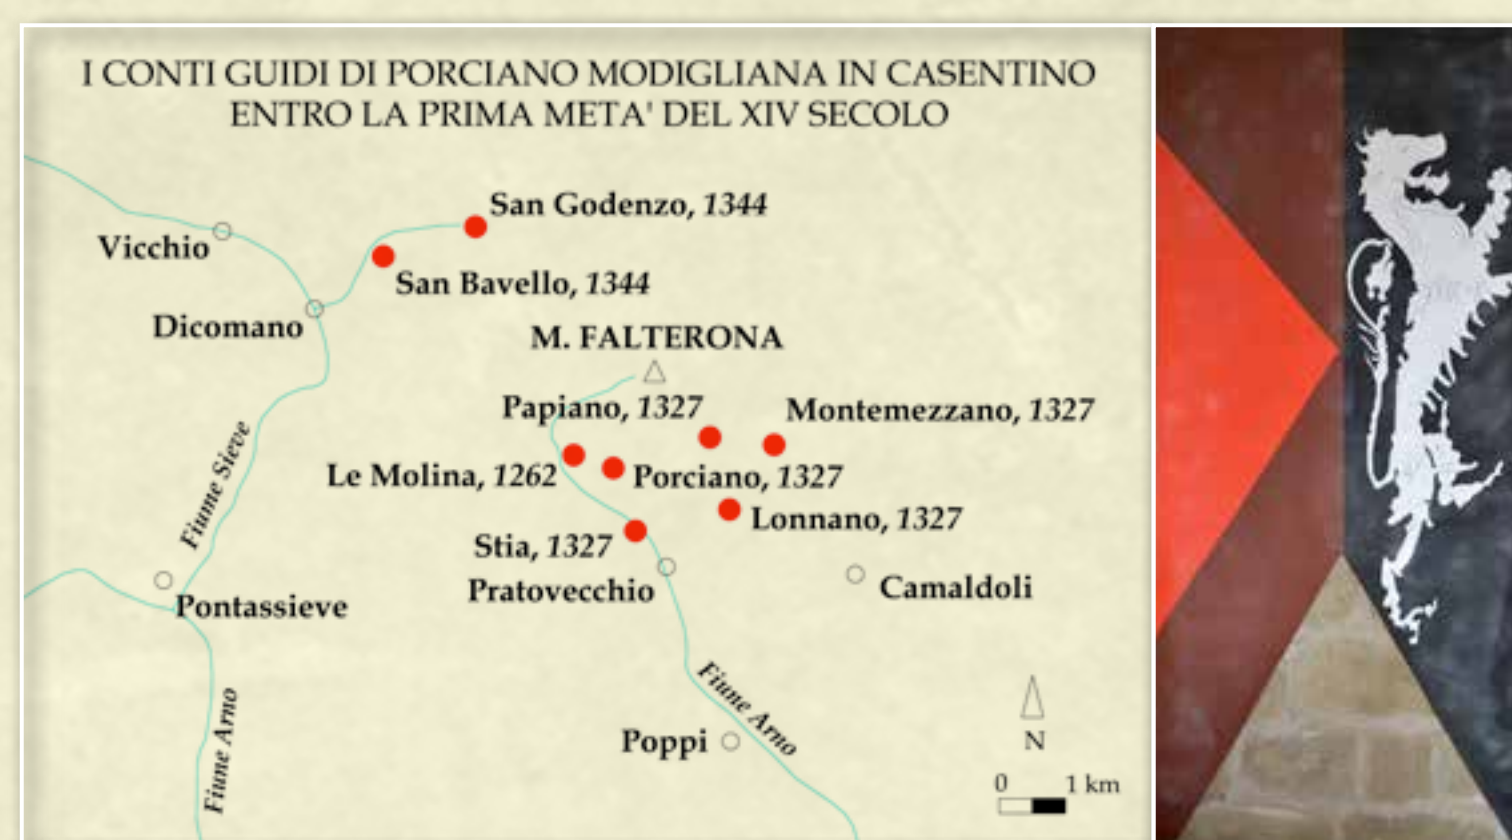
I CONTI GUIDI DI PORCIANO MODIGLIANA IN CASENTINO
ENTRO LA PRIMA META' DEL XIV SECOLO

San Godenzo, *1344*
Vicchio
San Bavello, *1344*
Dicomano
M. FALTERONA
Papiano, *1327*
Montemezzano, *1327*
Le Molina, *1262*
Porciano, *1327*
Lonnano, *1327*
Fiume Sieve
Stia, *1327*
Pratovecchio
Camaldoli
Pontassieve
Fiume Arno
Poppi
Fiume Arno
N
0 1 km